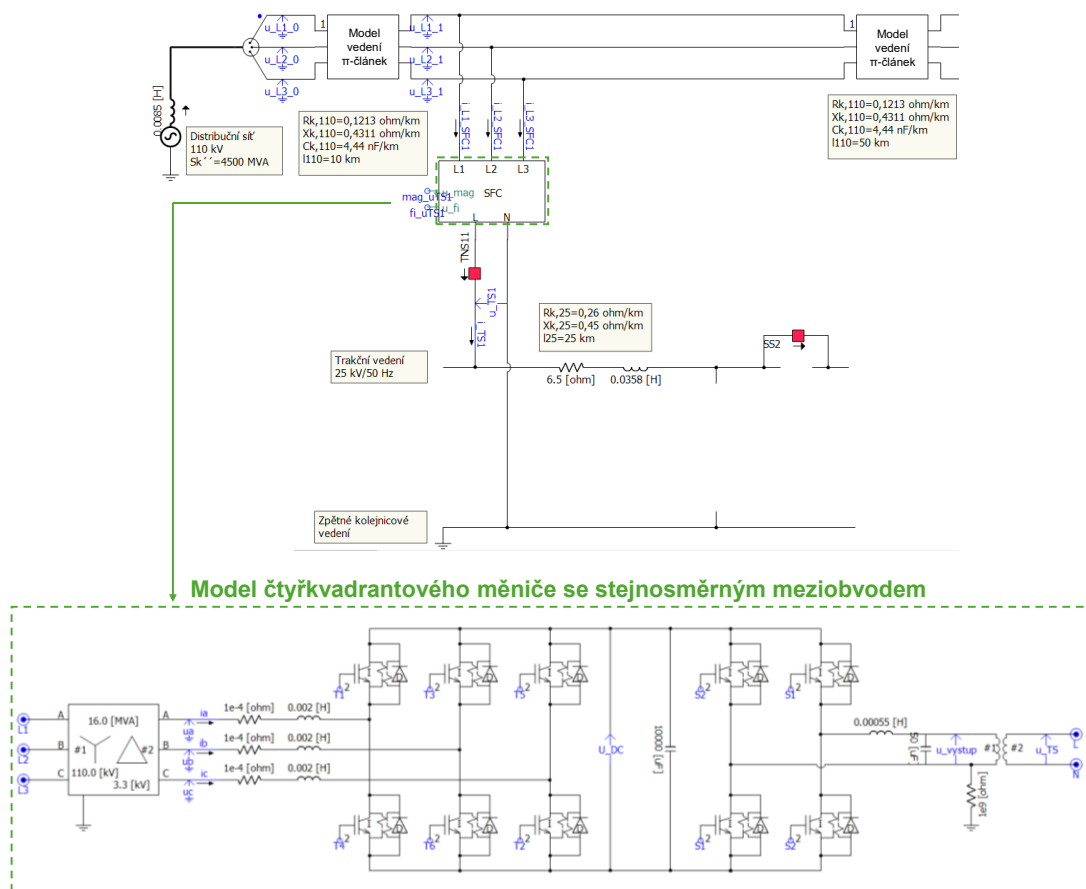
u_L1_0
u_L2_0
u_L3_0
1
Model vedení π-článek
u_L1_1
u_L2_1
u_L3_1
1
Model vedení π-článek
0.0085 [H]
Distribuční síť
110 kV
Sk´´=4500 MVA
Rk,110=0,1213 ohm/km
Xk,110=0,4311 ohm/km
Ck,110=4,44 nF/km
l110=10 km
i_L1_SFC1
i_L2_SFC1
i_L3_SFC1
Rk,110=0,1213 ohm/km
Xk,110=0,4311 ohm/km
Ck,110=4,44 nF/km
l110=50 km
L1
L2
L3
mag
SFC
mag_uTS1
fi_uTS1
fi
L
N
TNS11
i_TS1_n
i_TS1
Rk,25=0,26 ohm/km
Xk,25=0,45 ohm/km
l25=25 km
SS2
Trakční vedení
25 kV/50 Hz
6.5 [ohm]
0.0358 [H]
Zpětné kolejnicové vedení

Model čtyřkvadrantového měniče se stejnosměrným meziobvodem

L1
L2
L3
A
B
C
16.0 [MVA]
#1
#2
110.0 [kV]
3.3 [kV]
A
B
C
ia
ua
ib
ub
ic
uc
1e-4 [ohm]
0.002 [H]
1e-4 [ohm]
0.002 [H]
1e-4 [ohm]
0.002 [H]
T1
T3
T5
T4
T6
T2
U_DC
10000 [uF]
S2
S1
S1
S2
0.00055 [H]
50 [uF]
u_vystup
1e9 [ohm]
#1
#2
u_TS
L
N